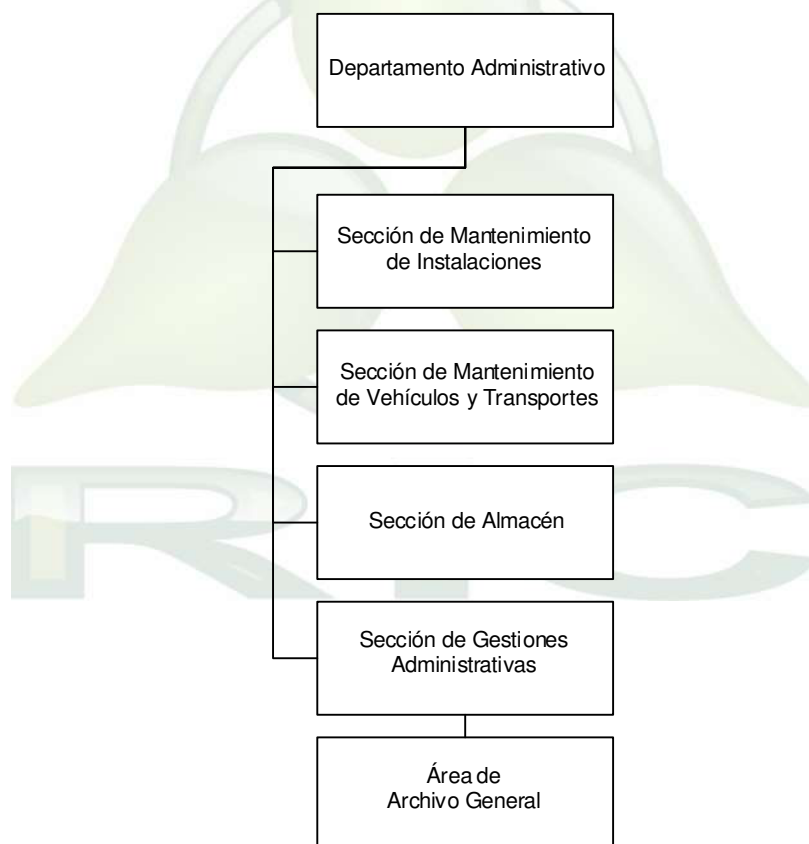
Departamento Administrativo

Sección de Mantenimiento de Instalaciones

Sección de Mantenimiento de Vehículos y Transportes

Sección de Almacén

Sección de Gestiones Administrativas

Área de Archivo General

RTC